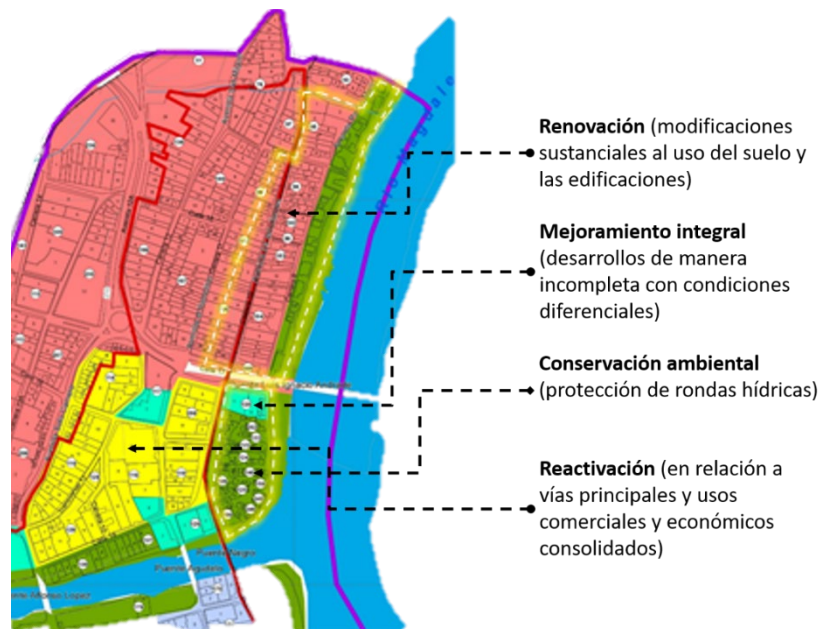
Renovación (modificaciones sustanciales al uso del suelo y las edificaciones)

Mejoramiento integral (desarrollos de manera incompleta con condiciones diferenciales)

Conservación ambiental (protección de rondas hídricas)

Reactivación (en relación a vías principales y usos comerciales y económicos consolidados)

Río Magdalena

Puente Nariño

Puente Agustino